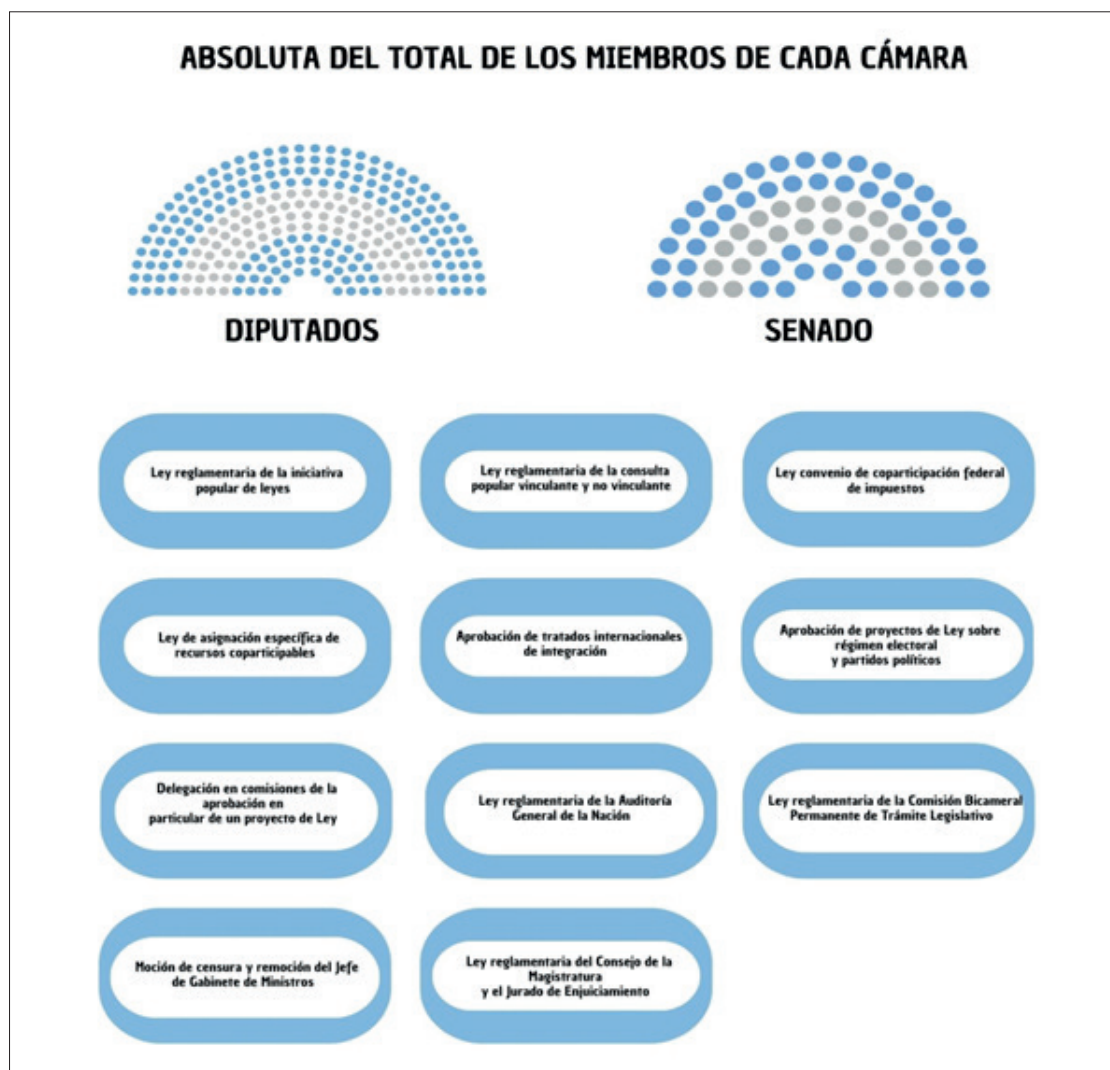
ABSOLUTA DEL TOTAL DE LOS MIEMBROS DE CADA CÁMARA

DIPUTADOS

SENADO

Ley reglamentaria de la iniciativa popular de leyes

Ley reglamentaria de la consulta popular vinculante y no vinculante

Ley convenio de coparticipación federal de impuestos

Ley de asignación específica de recursos coparticipables

Aprobación de tratados internacionales de integración

Aprobación de proyectos de Ley sobre régimen electoral y partidos políticos

Delegación en comisiones de la aprobación en particular de un proyecto de Ley

Ley reglamentaria de la Auditoría General de la Nación

Ley reglamentaria de la Comisión Bicameral Permanente de Trámite Legislativo

Moción de censura y remoción del Jefe de Gabinete de Ministros

Ley reglamentaria del Consejo de la Magistratura y el Jurado de Enjuiciamiento